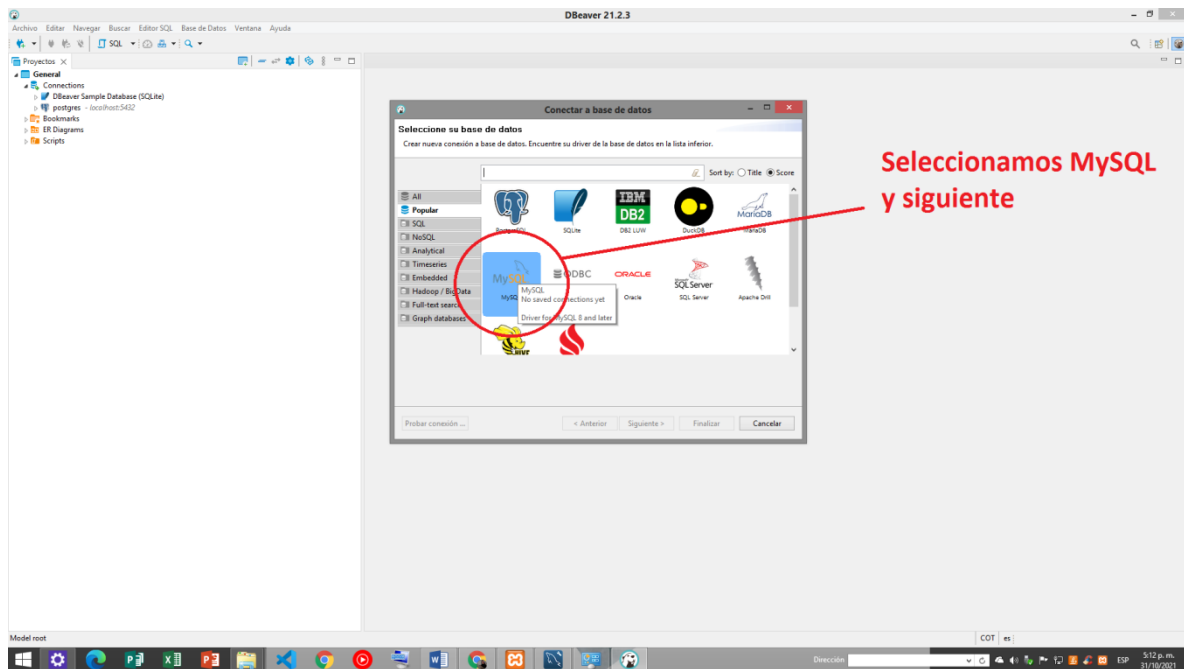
DBeaver 21.2.3

Archivo Editar Navegar Buscar Editor SQL Base de Datos Ventana Ayuda

SQL

Proyectos ✕

General
Connections
DBeaver Sample Database (SQLite)
postgres - localhost:5432
Bookmarks
ER Diagrams
Scripts

Conectar a base de datos

Seleccione su base de datos

Crear nueva conexión a base de datos. Encuentre su driver de la base de datos en la lista inferior.

Sort by: Title Score

All
Popular
SQL
NoSQL
Analytical
Timeseries
Embedded
Hadoop / BigData
Full-text search
Graph databases

PostgreSQL SQLite DB2 LUW DuckDB MariaDB

MySQL ODBC Oracle SQL Server Apache Drill

MySQL
No saved connections yet

Driver for MySQL 8 and later

Probar conexión ... < Anterior Siguiente > Finalizar Cancelar

Seleccionamos MySQL y siguiente

Model root

COT es

Dirección

ESP 5:12 p. m. 31/10/2021